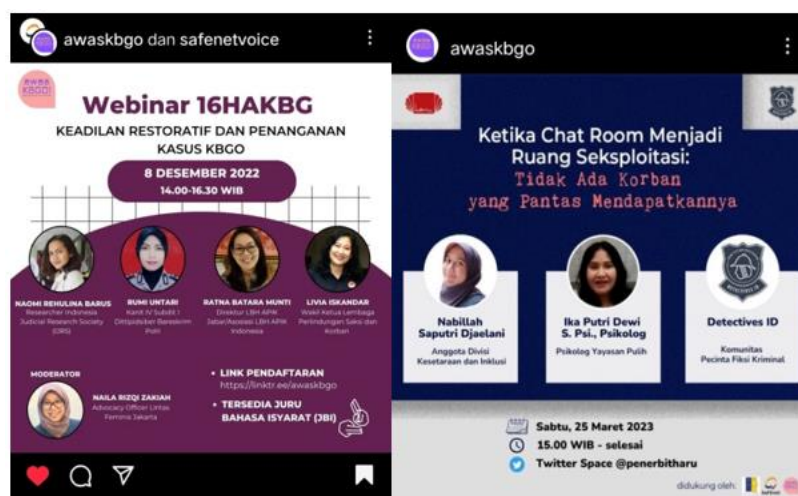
awaskbgo dan safenetvoice

AWAS KBGO!

Webinar 16HAKBG

KEADILAN RESTORATIF DAN PENANGANAN KASUS KBGO

8 DESEMBER 2022
14.00-16.30 WIB

NAOMI REHULINA BARUS
Researcher Indonesia Judicial Research Society (IJRS)

RUMI UNTARI
Kanit IV Subdit I Dittipidsiber Bareskrim Polri

RATNA BATARA MUNTI
Direktur LBH APIK Jabar/Asosiasi LBH APIK Indonesia

LIVIA ISKANDAR
Wakil Ketua Lembaga Perlindungan Saksi dan Korban

MODERATOR
NAILA RIZQI ZAKIAH
Advocacy Officer Lintas Feminis Jakarta

• LINK PENDAFTARAN
https://linktr.ee/awaskbgo

• TERSEDIA JURU BAHASA ISYARAT (JBI)

awaskbgo

Ketika Chat Room Menjadi Ruang Seksploitasi:
Tidak Ada Korban yang Pantas Mendapatkannya

Nabillah Saputri Djaelani
Anggota Divisi Kesetaraan dan Inklusi

Ika Putri Dewi S. Psi., Psikolog
Psikolog Yayasan Pulih

Detectives ID
Komunitas Pecinta Fiksi Kriminal

Sabtu, 25 Maret 2023
15.00 WIB - selesai
Twitter Space @penerbitharu

didukung oleh: